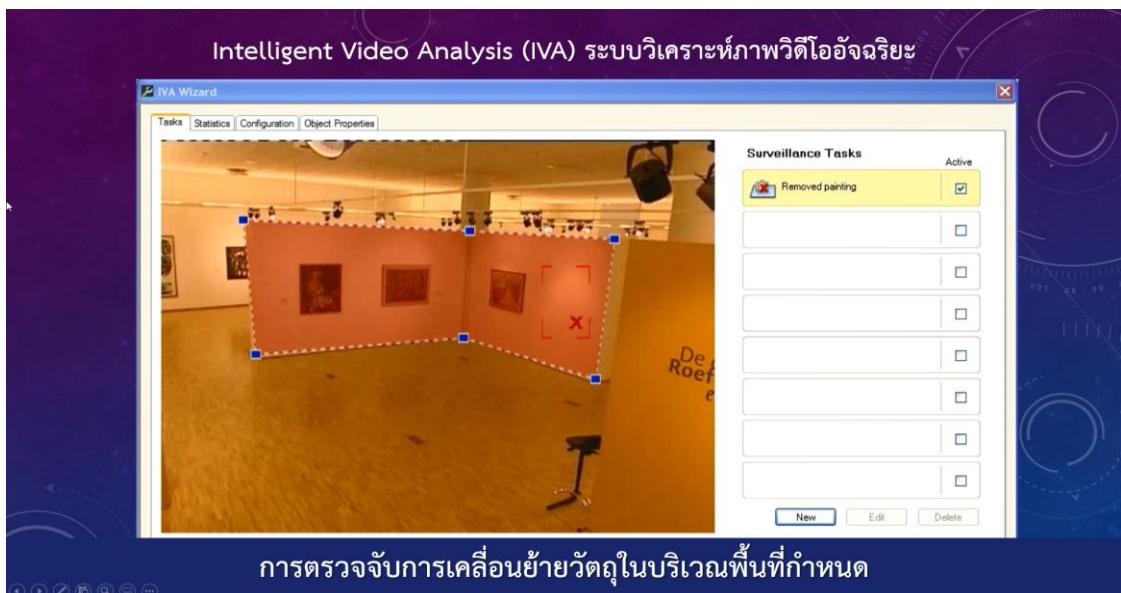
Intelligent Video Analysis (IVA) ระบบวิเคราะห์ภาพวิดีโออัจฉริยะ

IVA Wizard

Tasks | Statistics | Configuration | Object Properties

De
Roef
e

Surveillance Tasks

Active

Removed painting

New | Edit | Delete

การตรวจจับการเคลื่อนย้ายวัตถุในบริเวณพื้นที่กำหนด